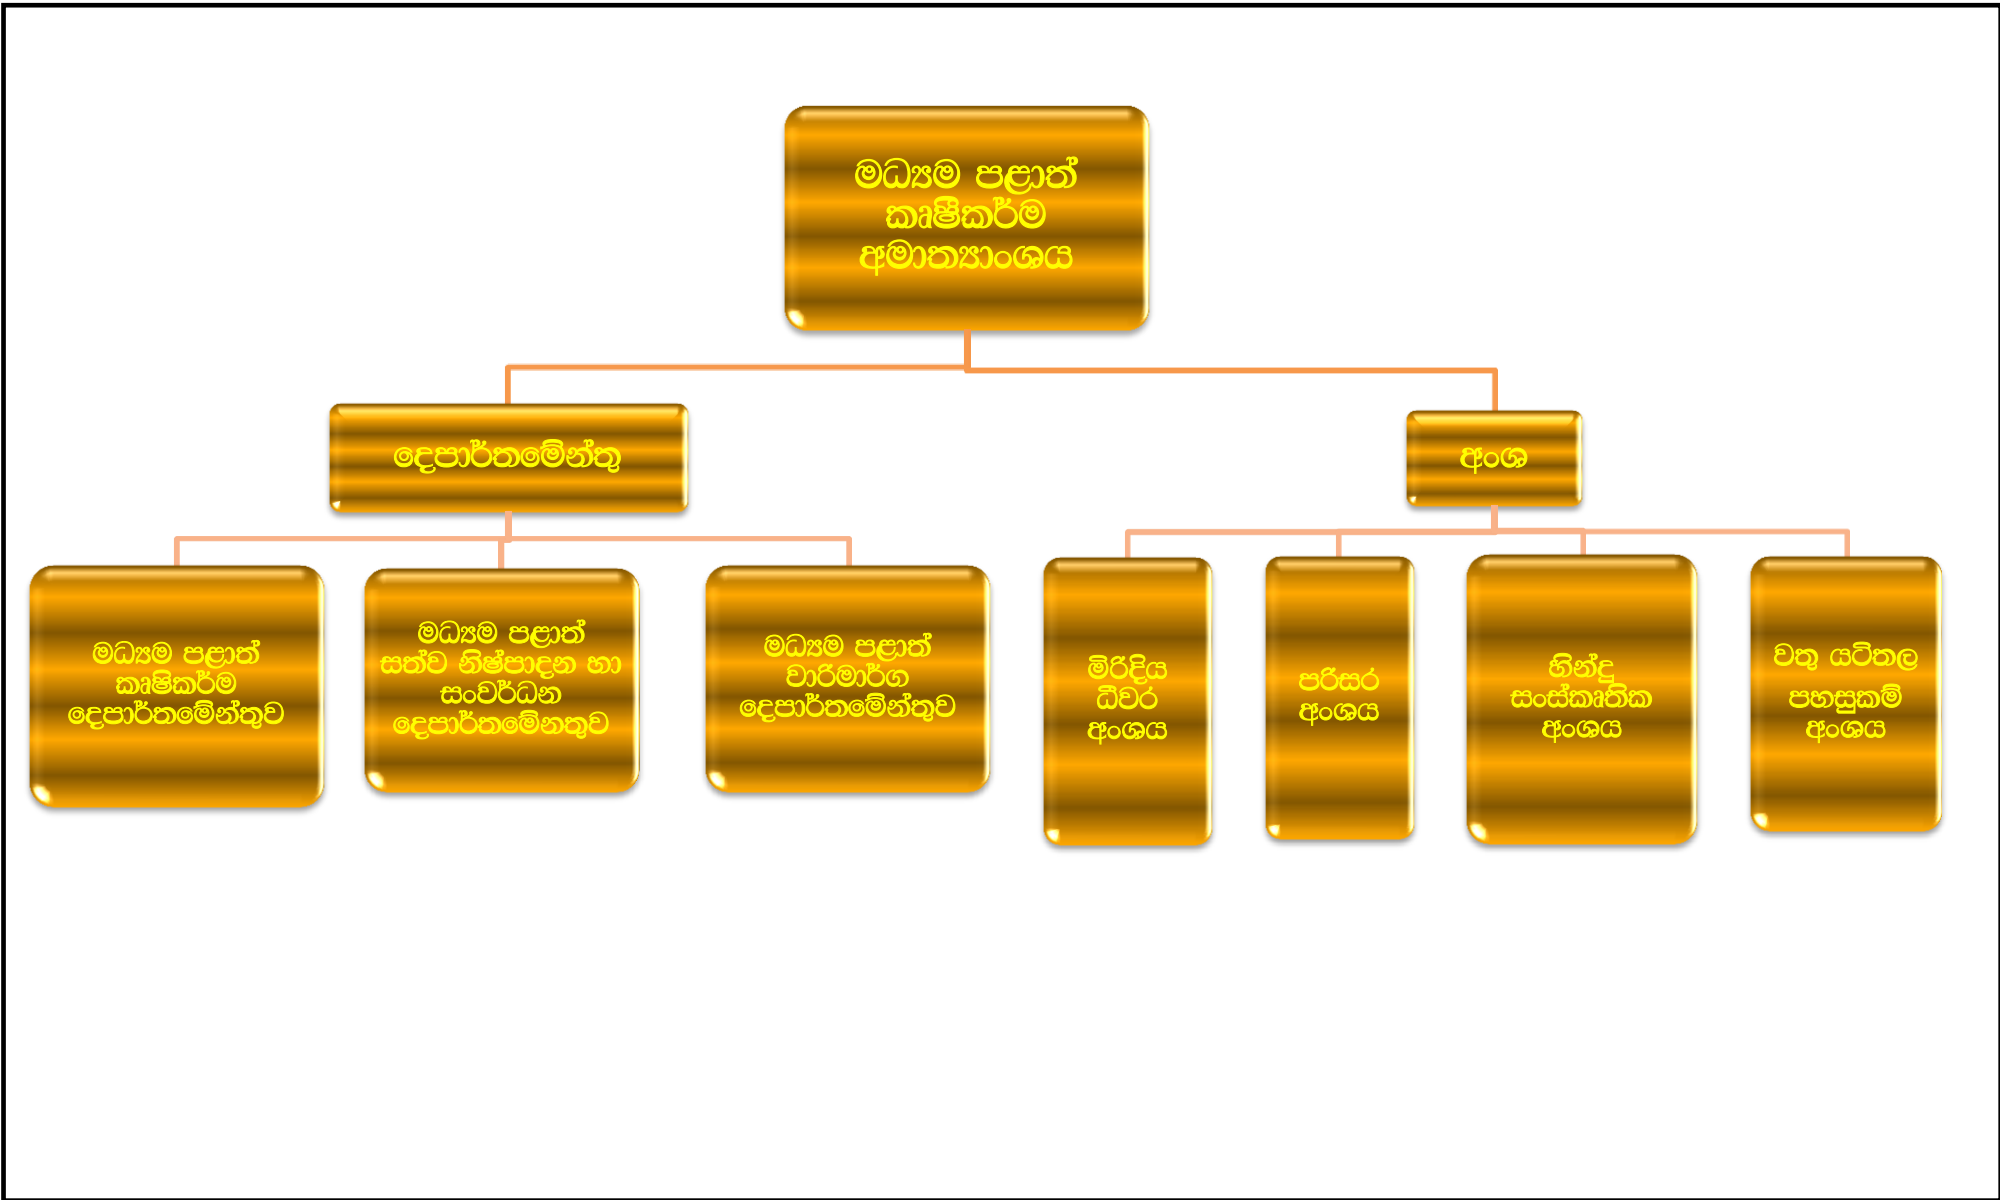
මධ්‍යම පළාත් කෘෂිකර්ම අමාත්‍යාංශය

දෙපාර්තමේන්තු

අංශ

මධ්‍යම පළාත් කෘෂිකර්ම දෙපාර්තමේන්තුව

මධ්‍යම පළාත් සත්ව නිෂ්පාදන හා සංවර්ධන දෙපාර්තමේනතුව

මධ්‍යම පළාත් වාරිමාර්ග දෙපාර්තමේන්තුව

මිරිදිය ධීවර අංශය

පරිසර අංශය

හින්දු සංස්කෘතික අංශය

වතු යටිතල පහසුකම් අංශය